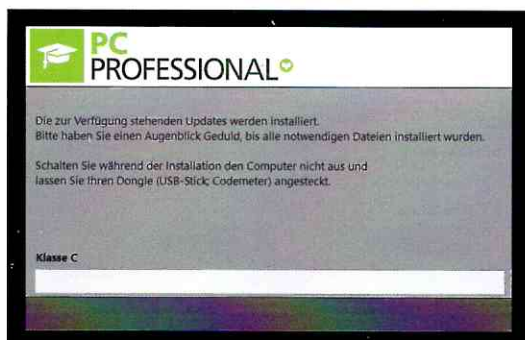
PC
PROFESSIONAL

Die zur Verfügung stehenden Updates werden installiert.
Bitte haben Sie einen Augenblick Geduld, bis alle notwendigen Dateien installiert wurden.

Schalten Sie während der Installation den Computer nicht aus und lassen Sie Ihren Dongle (USB-Stick; Codemeter) angesteckt.

Klasse C